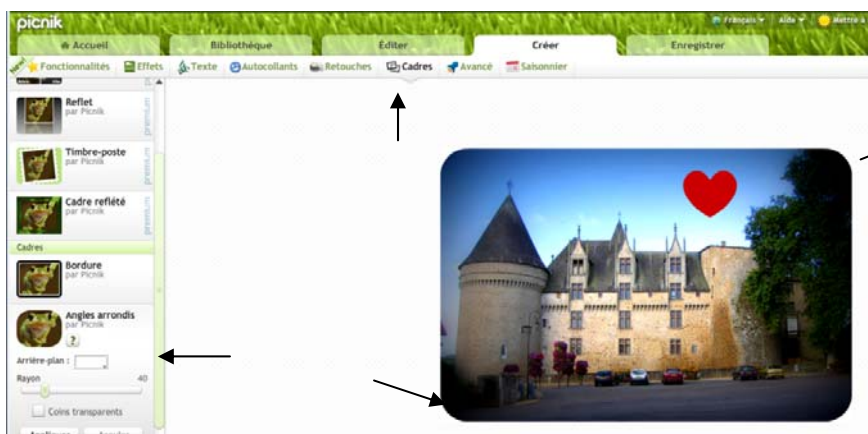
picnik

Français ▾ | Aide ▾ | Mettre à

Accueil | Bibliothèque | Éditer | Créer | Enregistrer

New! Fonctionnalités | Effets | Texte | Autocollants | Retouches | Cadres | Avancé | Saisonnier

Reflet
par Picnik
premium

Timbre-poste
par Picnik
premium

Cadre reflété
par Picnik
premium

Cadres

Bordure
par Picnik

Angles arrondis
par Picnik
?

Arrière-plan :

Rayon 40

Coins transparents

Appliquer Annuler